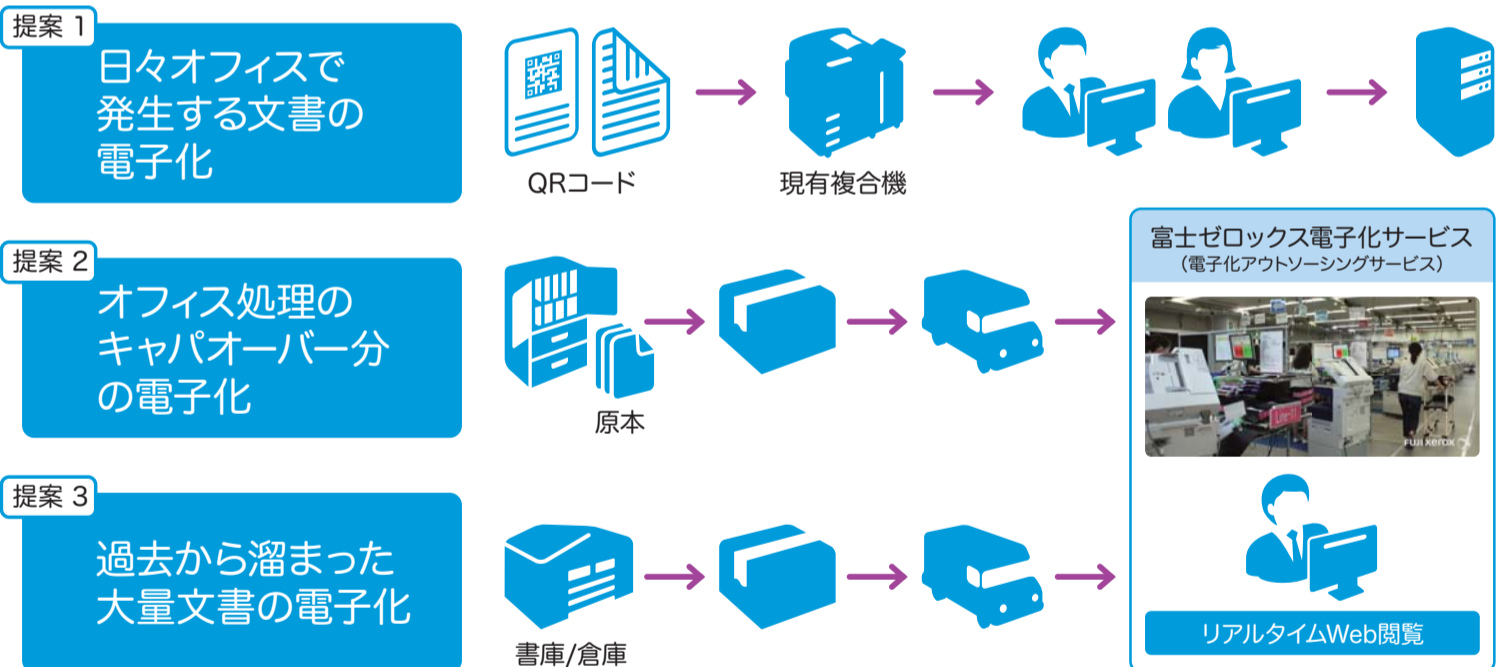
提案 1
日々オフィスで発生する文書の電子化

QRコード
現有複合機

提案 2
オフィス処理のキャパオーバー分の電子化

原本

富士ゼロックス電子化サービス
（電子化アウトソーシングサービス）

FUJI XEROX

提案 3
過去から溜まった大量文書の電子化

書庫/倉庫

リアルタイムWeb閲覧